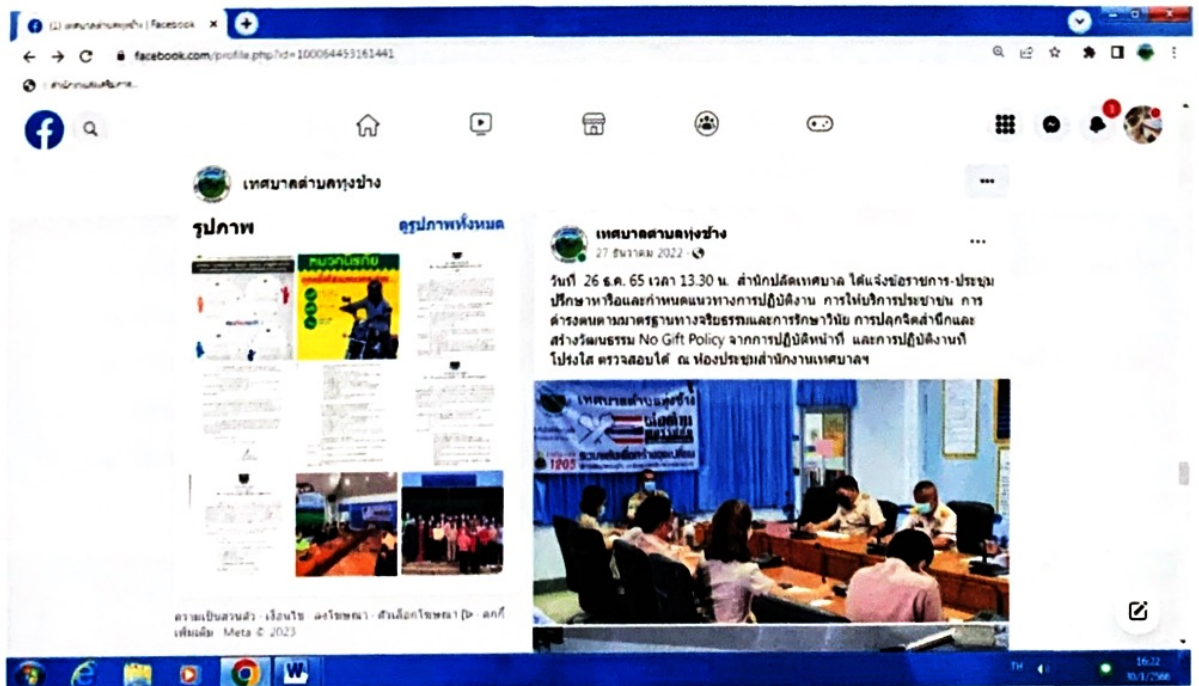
(2) เทศบาลตำบลทุ่งช้าง | Facebook

facebook.com/profile.php?id=100064453161441

สำนักงานส่งเสริมการ...

1

เทศบาลตำบลทุ่งช้าง

รูปภาพ

ดูรูปภาพทั้งหมด

หมวกนิรภัย

เทศบาลตำบลทุ่งช้าง
27 ธันวาคม 2022 ·

วันที่ 26 ธ.ค. 65 เวลา 13.30 น. สำนักปลัดเทศบาล ได้แจ้งข้าราชการ-ประชุมปรึกษาหารือและกำหนดแนวทางการปฏิบัติงาน การให้บริการประชาชน การดำรงตนตามมาตรฐานทางจริยธรรมและการรักษาวินัย การปลุกจิตสำนึกและสร้างวัฒนธรรม No Gift Policy จากการปฏิบัติหน้าที่ และการปฏิบัติงานที่โปร่งใส ตรวจสอบได้ ณ ห้องประชุมสำนักงานเทศบาลฯ

เทศบาลตำบลทุ่งช้าง

1205

ความเป็นส่วนตัว · เงื่อนไข · ลงโฆษณา · ตัวเลือกโฆษณา · คุกกี้ · เพิ่มเติม · Meta © 2023

TH

16:22
10/1/2566